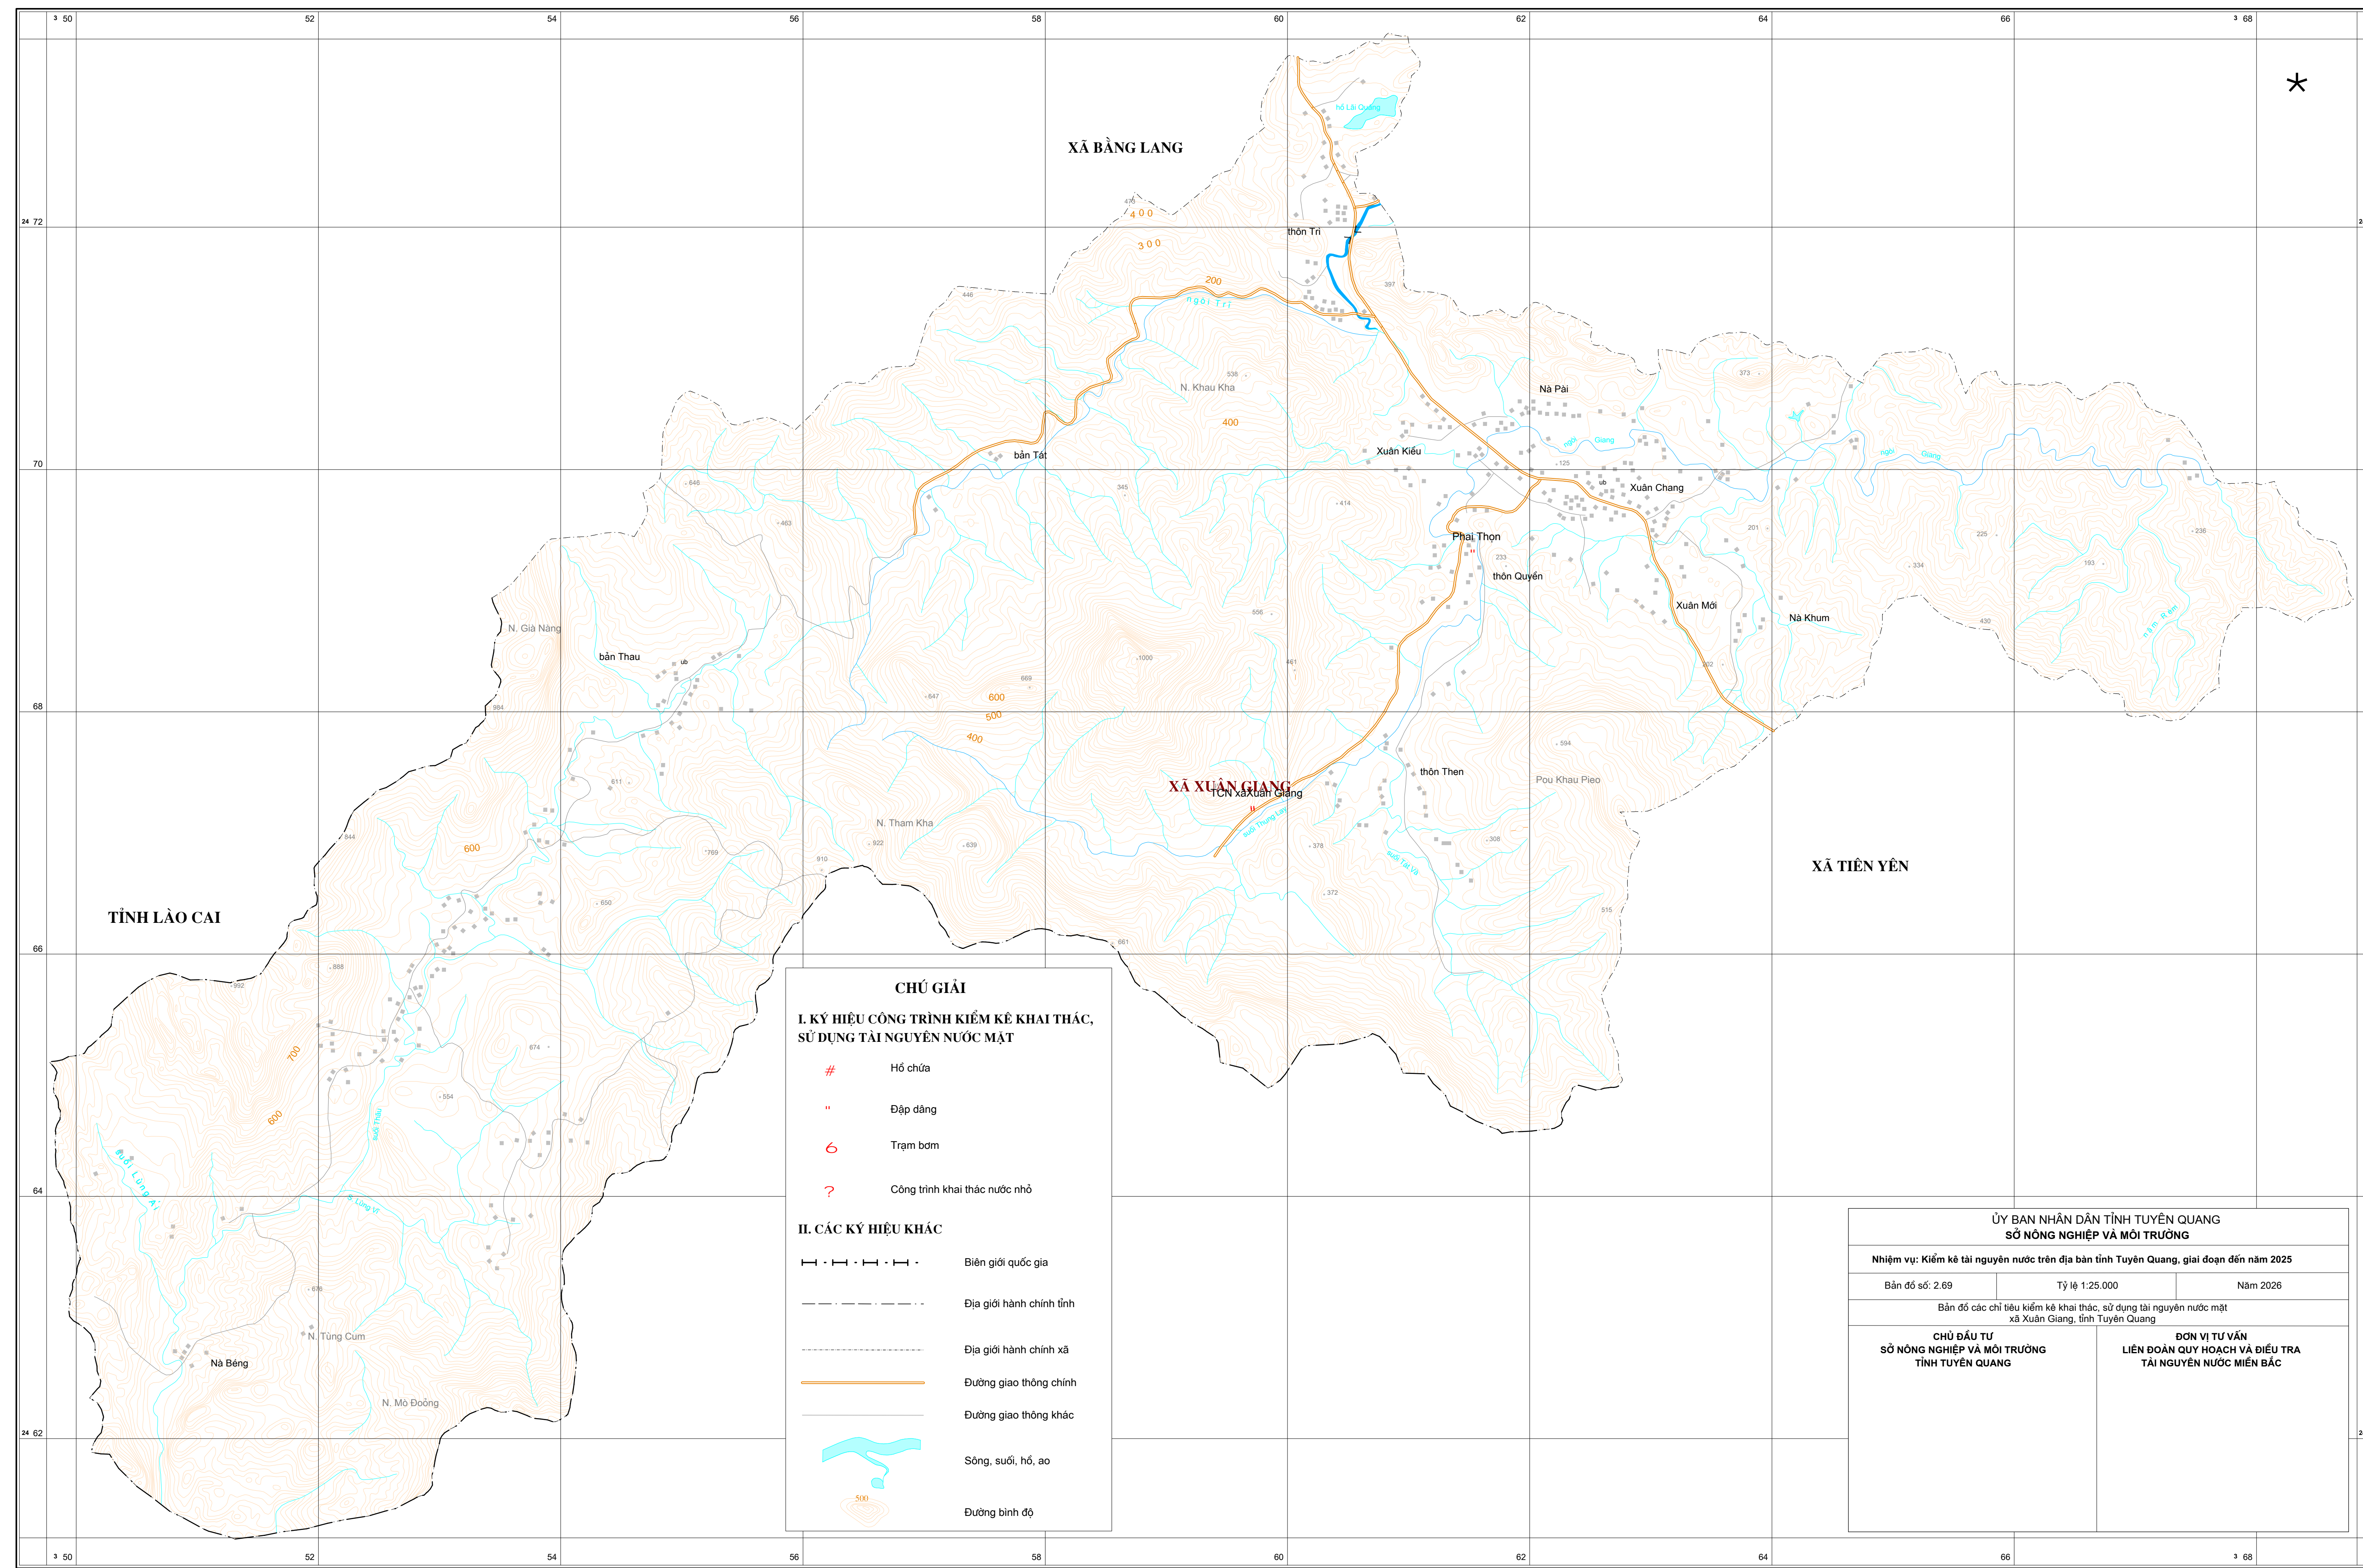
3 50 52 54 56 58 60 62 64 66 3 68

24 72
70
68
66
64
24 62

XÃ BẰNG LANG

hồ Lải Quảng

thôn Tri

400
300
200
ngòi Tri

N. Khau Kha
400

Nà Pài
Xuân Kiều
ngòi Giang
Xuân Chang
ngòi Giang

bản Tát

Phai Thọn
thôn Quyền
Xuân Mới
Nà Khum

N. Già Nàng
bản Thau

1000
600
500
400

XÃ XUÂN GIANG
TCN xã Xuân Giang

thôn Then
Pou Khau Pieo

N. Tham Kha

600

XÃ TIÊN YÊN

TỈNH LÀO CAI

700
600

N. Tùng Cum
Nà Béng
N. Mò Đoỏng

CHÚ GIẢI

I. KÝ HIỆU CÔNG TRÌNH KIỂM KÊ KHAI THÁC, SỬ DỤNG TÀI NGUYÊN NƯỚC MẶT

Hồ chứa

Đập dâng

Trạm bơm

Công trình khai thác nước nhỏ

II. CÁC KÝ HIỆU KHÁC

Biên giới quốc gia

Địa giới hành chính tỉnh

Địa giới hành chính xã

Đường giao thông chính

Đường giao thông khác

Sông, suối, hồ, ao

500
Đường bình độ

ỦY BAN NHÂN DÂN TỈNH TUYÊN QUANG
SỞ NÔNG NGHIỆP VÀ MÔI TRƯỜNG

Nhiệm vụ: Kiểm kê tài nguyên nước trên địa bàn tỉnh Tuyên Quang, giai đoạn đến năm 2025

| Bản đồ số: 2.69 | Tỷ lệ 1:25.000 | Năm 2026 |
|---|---|---|

Bản đồ các chỉ tiêu kiểm kê khai thác, sử dụng tài nguyên nước mặt xã Xuân Giang, tỉnh Tuyên Quang

CHỦ ĐẦU TƯ
SỞ NÔNG NGHIỆP VÀ MÔI TRƯỜNG
TỈNH TUYÊN QUANG

ĐƠN VỊ TƯ VẤN
LIÊN ĐOÀN QUY HOẠCH VÀ ĐIỀU TRA
TÀI NGUYÊN NƯỚC MIỀN BẮC